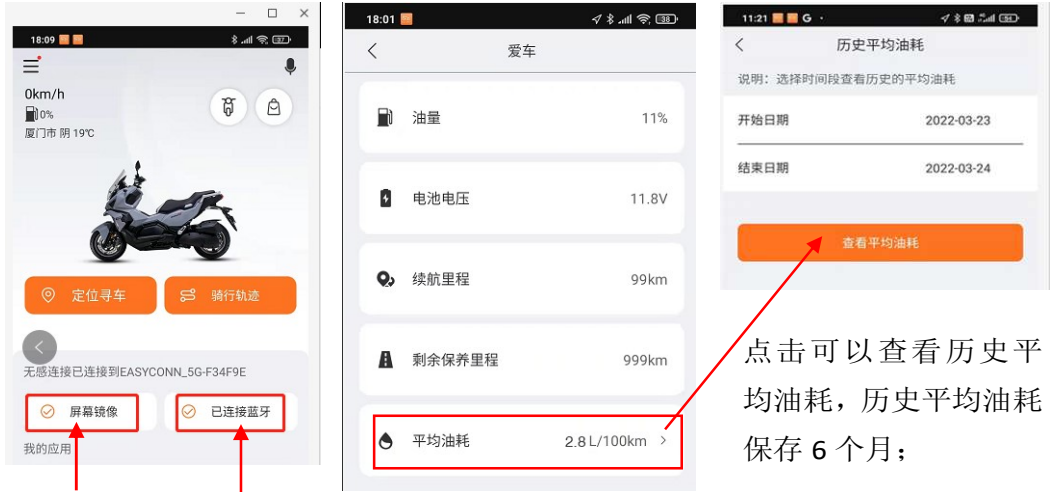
18:09

0km/h
0%
厦门市 阴 19℃

定位寻车
骑行轨迹

无感连接已连接到EASYCONN_5G-F34F9E

屏幕镜像
已连接蓝牙

我的应用

18:01

爱车

油量 11%

电池电压 11.8V

续航里程 99km

剩余保养里程 999km

平均油耗 2.8 L/100km

11:21

历史平均油耗

说明：选择时间段查看历史的平均油耗

开始日期 2022-03-23

结束日期 2022-03-24

查看平均油耗

点击可以查看历史平均油耗，历史平均油耗保存 6 个月；